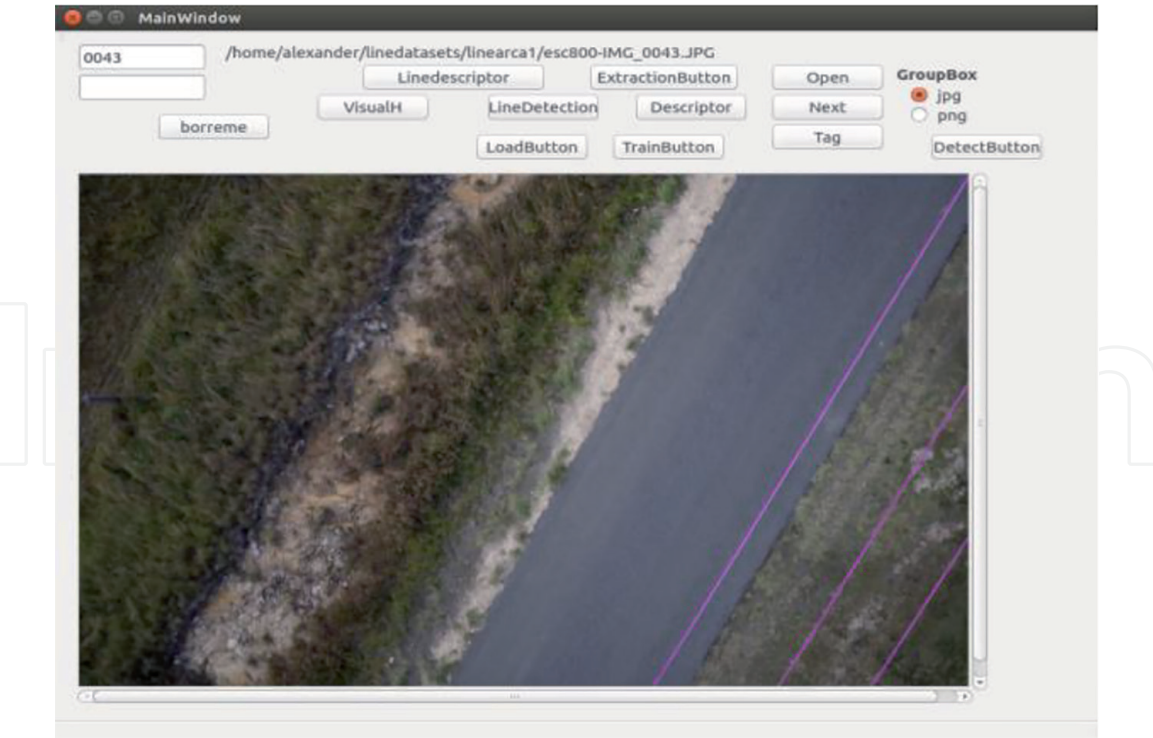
MainWindow

0043

/home/alexander/linedatasets/linearca1/esc800-IMG_0043.JPG

Linedescriptor

ExtractionButton

Open

GroupBox

jpg

png

VisualH

LineDetection

Descriptor

Next

borreme

Tag

LoadButton

TrainButton

DetectButton